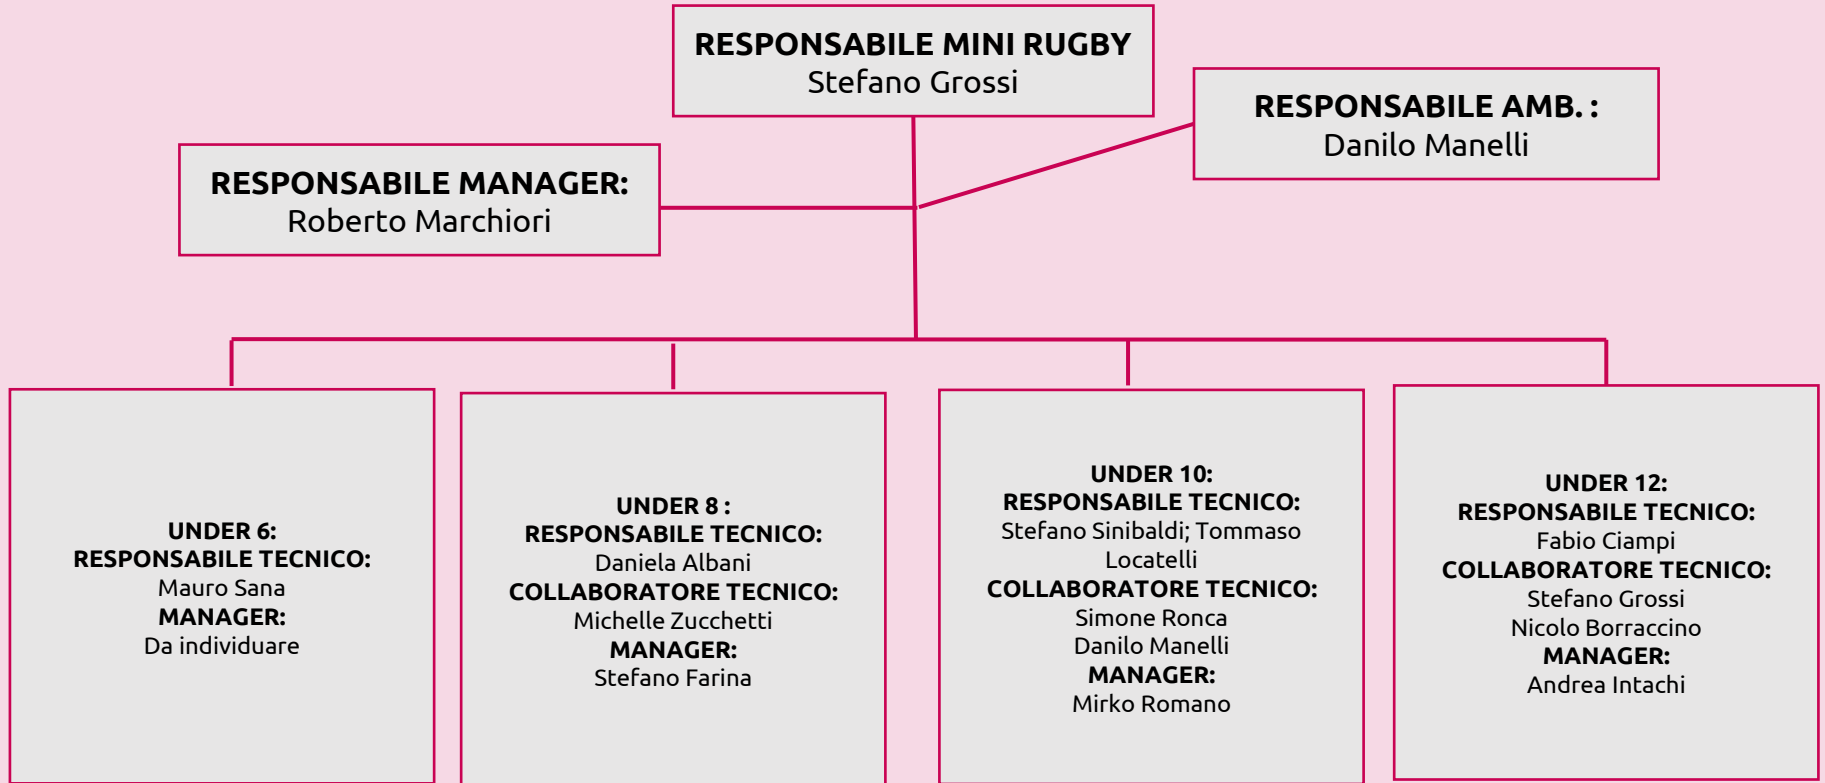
RESPONSABILE MINI RUGBY
Stefano Grossi

RESPONSABILE AMB. :
Danilo Manelli

RESPONSABILE MANAGER:
Roberto Marchiori

UNDER 6:
RESPONSABILE TECNICO:
Mauro Sana
MANAGER:
Da individuare

UNDER 8 :
RESPONSABILE TECNICO:
Daniela Albani
COLLABORATORE TECNICO:
Michelle Zucchetti
MANAGER:
Stefano Farina

UNDER 10:
RESPONSABILE TECNICO:
Stefano Sinibaldi; Tommaso Locatelli
COLLABORATORE TECNICO:
Simone Ronca
Danilo Manelli
MANAGER:
Mirko Romano

UNDER 12:
RESPONSABILE TECNICO:
Fabio Ciampi
COLLABORATORE TECNICO:
Stefano Grossi
Nicolo Borraccino
MANAGER:
Andrea Intachi